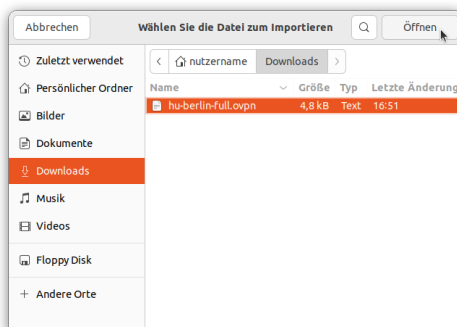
Abbrechen

Wählen Sie die Datei zum Importieren

Öffnen

Zuletzt verwendet

Persönlicher Ordner

Bilder

Dokumente

Downloads

Musik

Videos

Floppy Disk

Andere Orte

nutzername

Downloads

| Name | Größe | Typ | Letzte Änderung |
|---|---|---|---|
| hu-berlin-full.ovpn | 4,8 kB | Text | 16:51 |